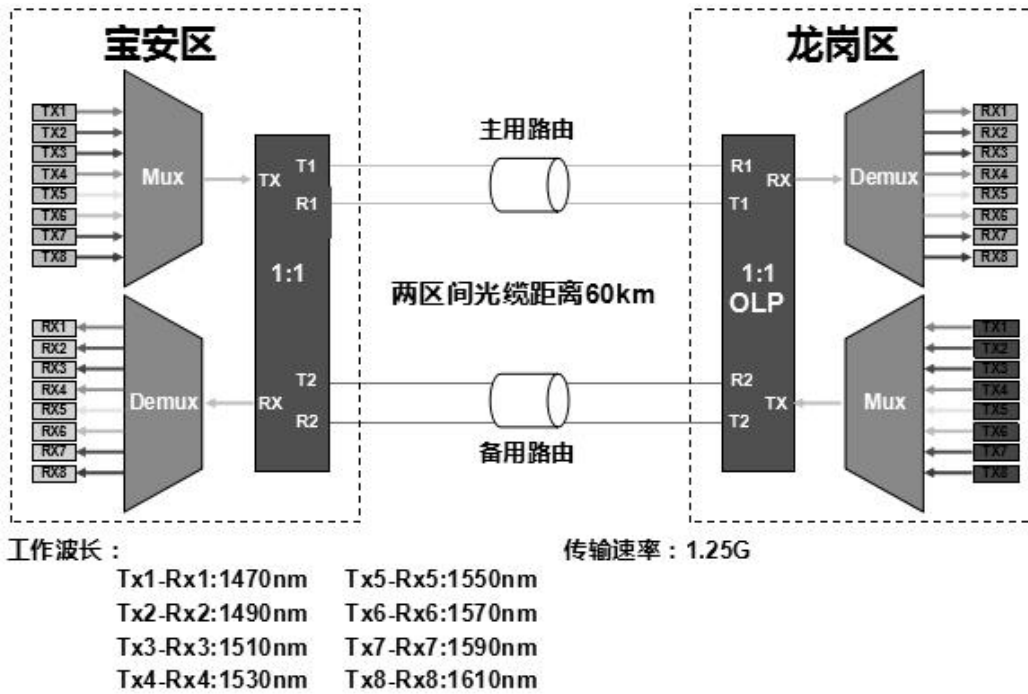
宝安区

TX1
TX2
TX3
TX4
TX5
TX6
TX7
TX8

Mux

TX

T1
R1

1:1

RX1
RX2
RX3
RX4
RX5
RX6
RX7
RX8

Demux

RX

T2
R2

主用路由

两区间光缆距离60km

备用路由

龙岗区

R1
T1

RX

Demux

RX1
RX2
RX3
RX4
RX5
RX6
RX7
RX8

1:1
OLP

R2
T2

TX

Mux

TX1
TX2
TX3
TX4
TX5
TX6
TX7
TX8

工作波长：

传输速率：1.25G

Tx1-Rx1:1470nm Tx5-Rx5:1550nm
Tx2-Rx2:1490nm Tx6-Rx6:1570nm
Tx3-Rx3:1510nm Tx7-Rx7:1590nm
Tx4-Rx4:1530nm Tx8-Rx8:1610nm